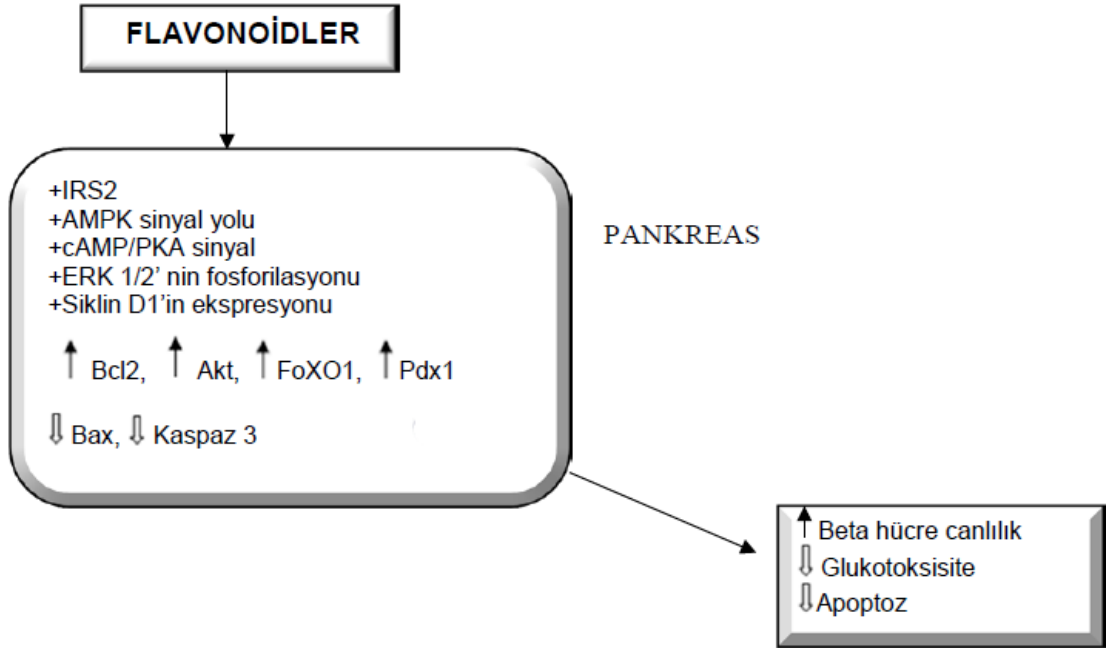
FLAVONOİDLER

+IRS2
+AMPK sinyal yolu
+cAMP/PKA sinyal
+ERK 1/2' nin fosforilasyonu
+Siklin D1'in ekspresyonu

↑ Bcl2, ↑ Akt, ↑ FoXO1, ↑ Pdx1

⇓ Bax, ⇓ Kaspaz 3

PANKREAS

↑ Beta hücre canlılık
⇓ Glukotoksisite
⇓ Apoptoz